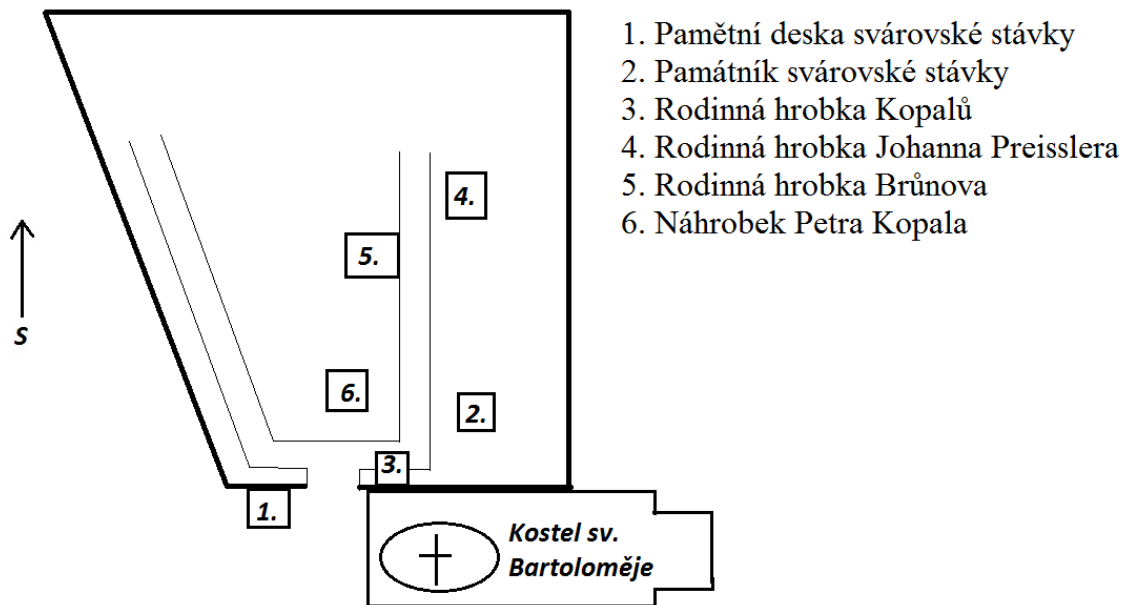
1. Pamětní deska svárovské stávky
2. Památník svárovské stávky
3. Rodinná hrobka Kopalů
4. Rodinná hrobka Johanna Preisslera
5. Rodinná hrobka Brůnova
6. Náhrobek Petra Kopala

S

4.

5.

6.

2.

3.

1.

Kostel sv. Bartoloměje